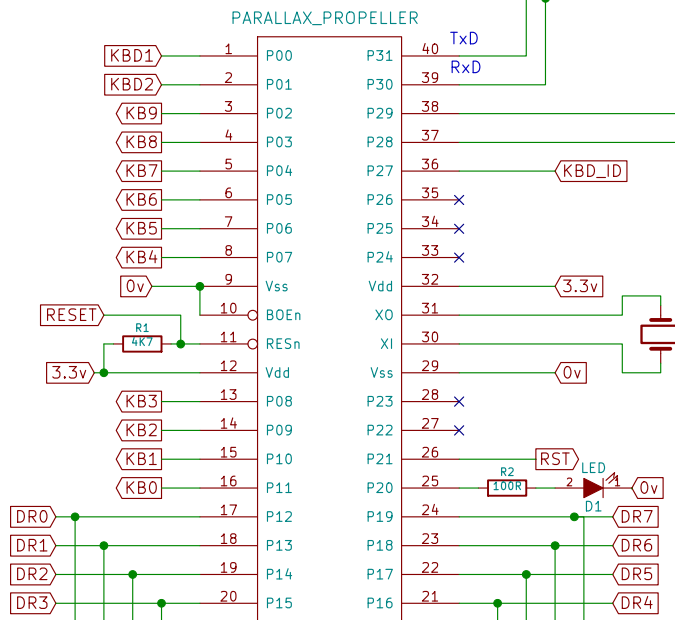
PARALLAX_PROPELLER

KBD1 1 P00
KBD2 2 P01
KB9 3 P02
KB8 4 P03
KB7 5 P04
KB6 6 P05
KB5 7 P06
KB4 8 P07
0v 9 Vss
RESET 10 BOEn
R1 4K7 11 RESn
3.3v 12 Vdd
KB3 13 P08
KB2 14 P09
KB1 15 P10
KB0 16 P11
DR0 17 P12
DR1 18 P13
DR2 19 P14
DR3 20 P15

P31 40 TxD
P30 39 RxD
P29 38
P28 37
P27 36 KBD_ID
P26 35
P25 34
P24 33
Vdd 32 3.3v
XO 31
XI 30
Vss 29 0v
P23 28
P22 27
P21 26 RST
P20 25 R2 100R 2 LED 1 0v
D1
P19 24 DR7
P18 23 DR6
P17 22 DR5
P16 21 DR4